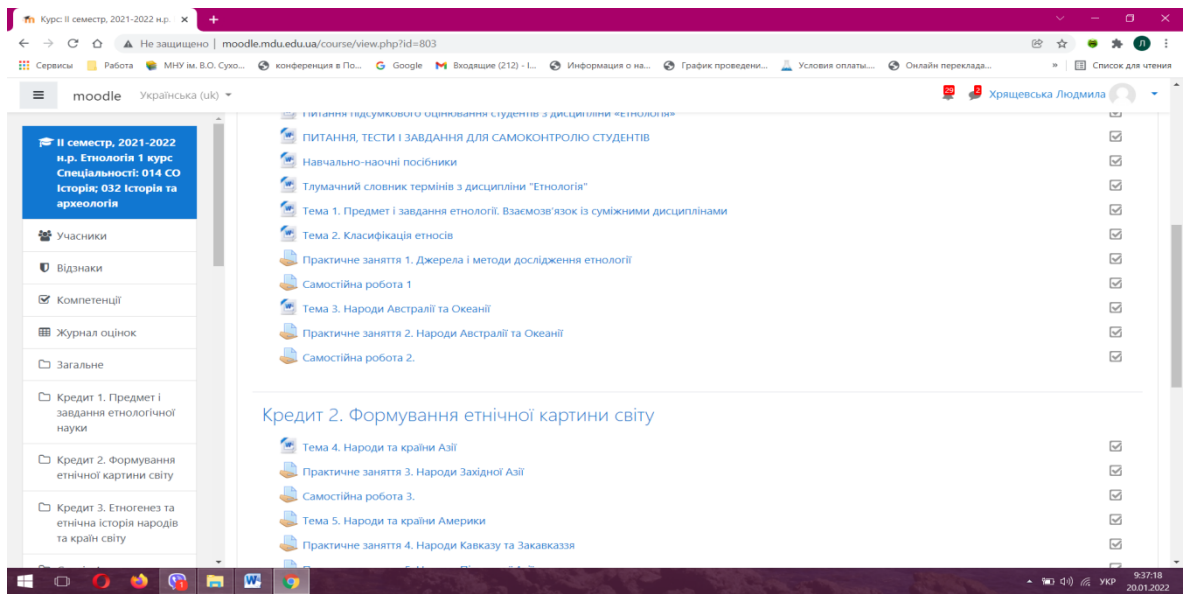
Курс: ІІ семестр, 2021-2022 н.р. ×

Не защищено | moodle.mdu.edu.ua/course/view.php?id=803

Сервисы | Работа | МНУ ім. В.О. Сухо... | конференция в По... | Google | Входящие (212) - l... | Информация о на... | График проведени... | Условия оплаты... | Онлайн переклада... | » | Список для чтения

moodle Українська (uk)

29 2 Хрящевська Людмила

ІІ семестр, 2021-2022 н.р. Етнологія 1 курс Спеціальності: 014 СО Історія; 032 Історія та археологія

Учасники

Відзнаки

Компетенції

Журнал оцінок

Загальне

Кредит 1. Предмет і завдання етнологічної науки

Кредит 2. Формування етнічної картини світу

Кредит 3. Етногенез та етнічна історія народів та країн світу

Питання підсумкового оцінювання студентів з дисципліни «Етнологія»

ПИТАННЯ, ТЕСТИ І ЗАВДАННЯ ДЛЯ САМОКОНТРОЛЮ СТУДЕНТІВ

Навчально-наочні посібники

Тлумачний словник термінів з дисципліни "Етнологія"

Тема 1. Предмет і завдання етнології. Взаємозв'язок із суміжними дисциплінами

Тема 2. Класифікація етносів

Практичне заняття 1. Джерела і методи дослідження етнології

Самостійна робота 1

Тема 3. Народи Австралії та Океанії

Практичне заняття 2. Народи Австралії та Океанії

Самостійна робота 2.

Кредит 2. Формування етнічної картини світу

Тема 4. Народи та країни Азії

Практичне заняття 3. Народи Західної Азії

Самостійна робота 3.

Тема 5. Народи та країни Америки

Практичне заняття 4. Народи Кавказу та Закавказзя

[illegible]

УКР 9:37:18 20.01.2022